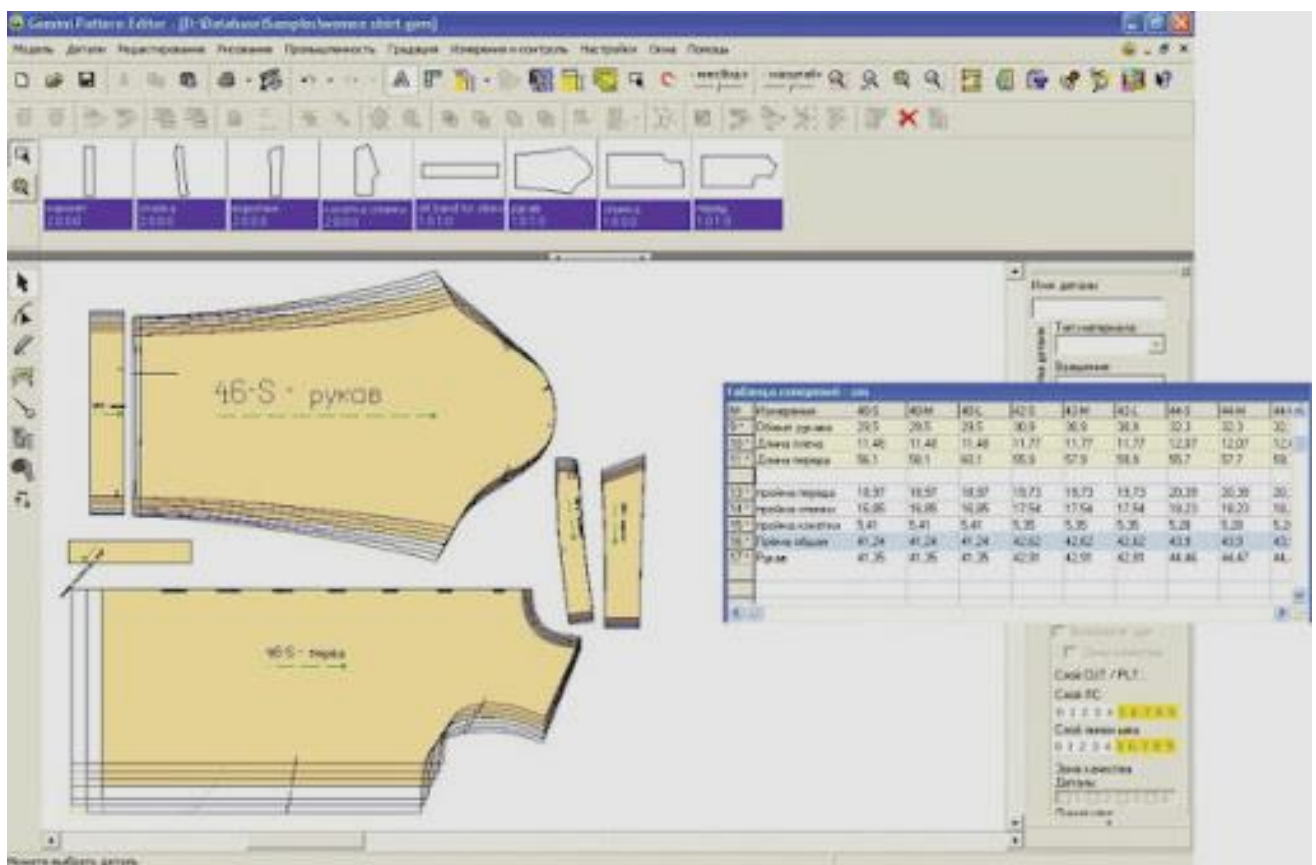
Gemini Pattern Editor - [D:\Database\Samples\women shirt.gem]

Модель Детали Редактирование Рисование Промышленность Градация Измерения и контроль Настройки Окна Помощь

манжет
1:0:0:0

рукав
2:0:0:0

подкрой
1:0:0:0

планка рукава
2:0:0:0

cut band for sleeve
1:0:1:0

перед
1:0:1:0

спинка
1:0:0:0

перед
1:0:1:0

46-S - рукав

46-S - перед

Имя детали:

Тип материала:

Вращение:

Таблица измерений - см

| № | Измерение | 40-S | 40-M | 40-L | 42-S | 42-M | 42-L | 44-S | 44-M | 44-L |
|---|---|---|---|---|---|---|---|---|---|---|
| 9 | Оборот рукава | 29.5 | 29.5 | 29.5 | 30.9 | 30.9 | 30.9 | 32.3 | 32.3 | 32. |
| 10 | Длина плеча | 11.48 | 11.48 | 11.48 | 11.77 | 11.77 | 11.77 | 12.07 | 12.07 | 12. |
| 11 | Длина переда | 56.1 | 58.1 | 60.1 | 55.9 | 57.9 | 59.9 | 55.7 | 57.7 | 59. |
| | | | | | | | | | | |
| 13 | пройма переда | 18.97 | 18.97 | 18.97 | 19.73 | 19.73 | 19.73 | 20.39 | 20.39 | 20. |
| 14 | пройма спинки | 16.86 | 16.86 | 16.86 | 17.54 | 17.54 | 17.54 | 18.23 | 18.23 | 18. |
| 15 | пройма кокетки | 5.41 | 5.41 | 5.41 | 5.35 | 5.35 | 5.35 | 5.28 | 5.28 | 5.2 |
| 16 | Пройма общая | 41.24 | 41.24 | 41.24 | 42.62 | 42.62 | 42.62 | 43.9 | 43.9 | 43. |
| 17 | Рукав | 41.35 | 41.35 | 41.35 | 42.91 | 42.91 | 42.91 | 44.46 | 44.47 | 44. |

Слой CUT / PLT:
Слой PC:
0 1 2 3 4 5 6 7 8 9
Слой линии шва:
0 1 2 3 4 5 6 7 8 9
Зона качества
Детали:

Нажмите выбрать деталь